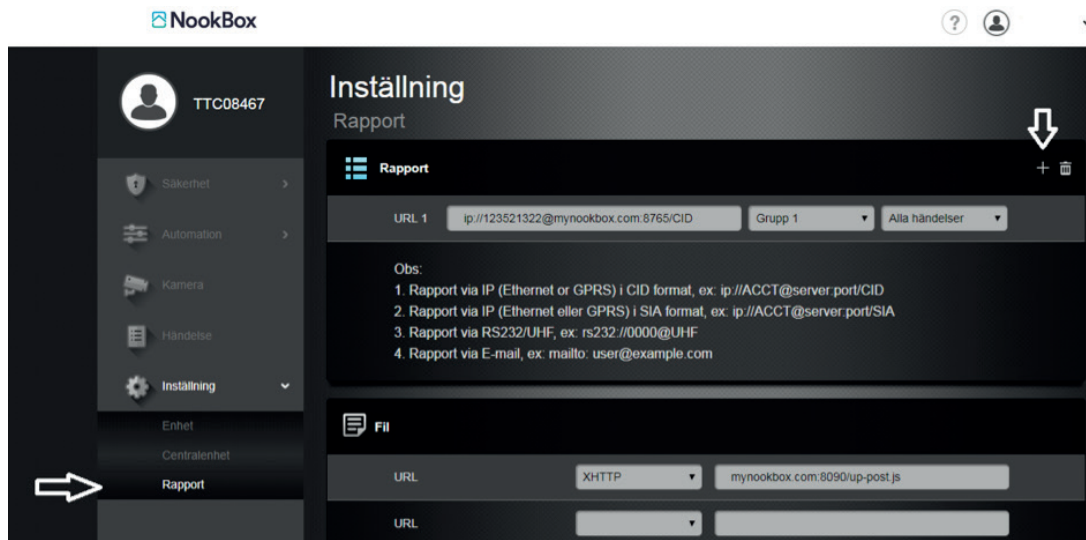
NookBox

?

TTC08467

Säkerhet

Automation

Kamera

Händelse

Inställning

Enhet

Centralenhet

Rapport

Inställning
Rapport

Rapport

+

URL 1 ip://123521322@mynookbox.com:8765/CID Grupp 1 Alla händelser

Obs:
1. Rapport via IP (Ethernet or GPRS) i CID format, ex: ip://ACCT@server:port/CID
2. Rapport via IP (Ethernet eller GPRS) i SIA format, ex: ip://ACCT@server:port/SIA
3. Rapport via RS232/UHF, ex: rs232://0000@UHF
4. Rapport via E-mail, ex: mailto: user@example.com

Fil

URL XHTTP mynookbox.com:8090/up-post.js

URL